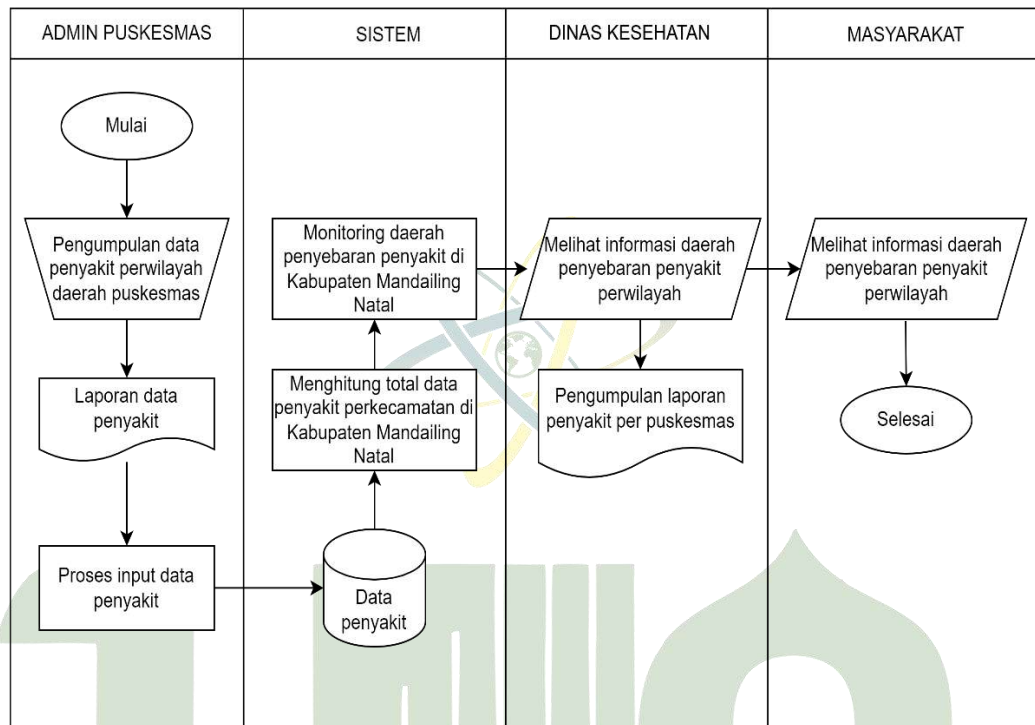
ADMIN PUSKESMAS

SISTEM

DINAS KESEHATAN

MASYARAKAT

Mulai

Pengumpulan data penyakit perwilayah daerah puskesmas

Laporan data penyakit

Proses input data penyakit

Data penyakit

Menghitung total data penyakit perkecamatan di Kabupaten Mandailing Natal

Monitoring daerah penyebaran penyakit di Kabupaten Mandailing Natal

Melihat informasi daerah penyebaran penyakit perwilayah

Pengumpulan laporan penyakit per puskesmas

Melihat informasi daerah penyebaran penyakit perwilayah

Selesai